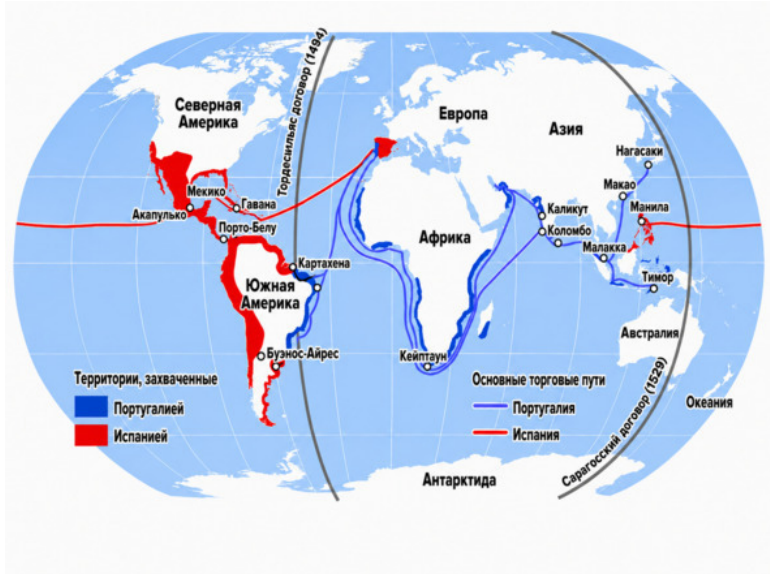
Тордесильяс договор (1494)

Северная Америка

Европа

Азия

Нагасаки

Макао

Манила

Мехико

Гавана

Акапулько

Порто-Белу

Каликут

Коломбо

Малакка

Африка

Картахена

Южная Америка

Тимор

Австралия

Буэнос-Айрес

Кейптаун

Территории, захваченные

Португалией

Испанией

Основные торговые пути

Португалия

Испания

Сарагосский договор (1529)

Океания

Антарктида